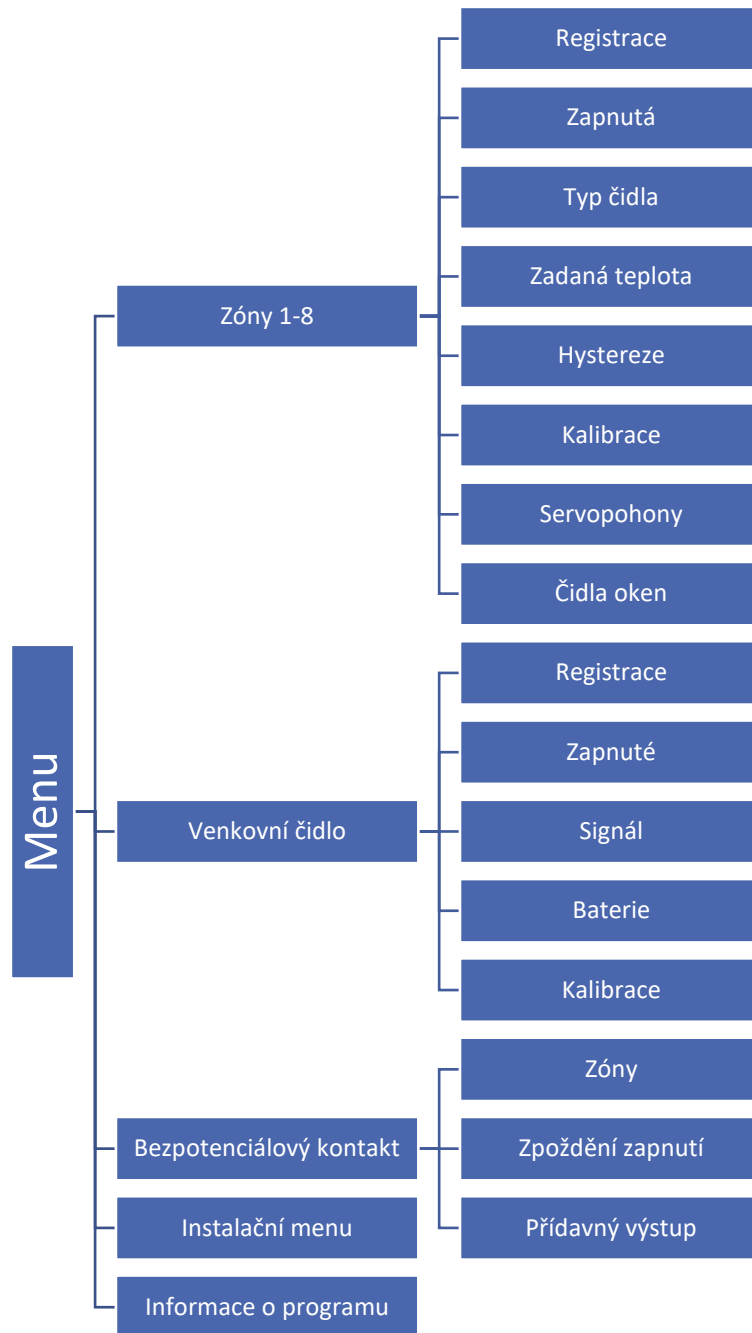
Menu

Zóny 1-8

Registrace

Zapnutá

Typ čidla

Zadaná teplota

Hystereze

Kalibrace

Servopohony

Čidla oken

Venkovní čidlo

Registrace

Zapnuté

Signál

Baterie

Kalibrace

Bezpotenciálový kontakt

Zóny

Zpoždění zapnutí

Přídavný výstup

Instalační menu

Informace o programu